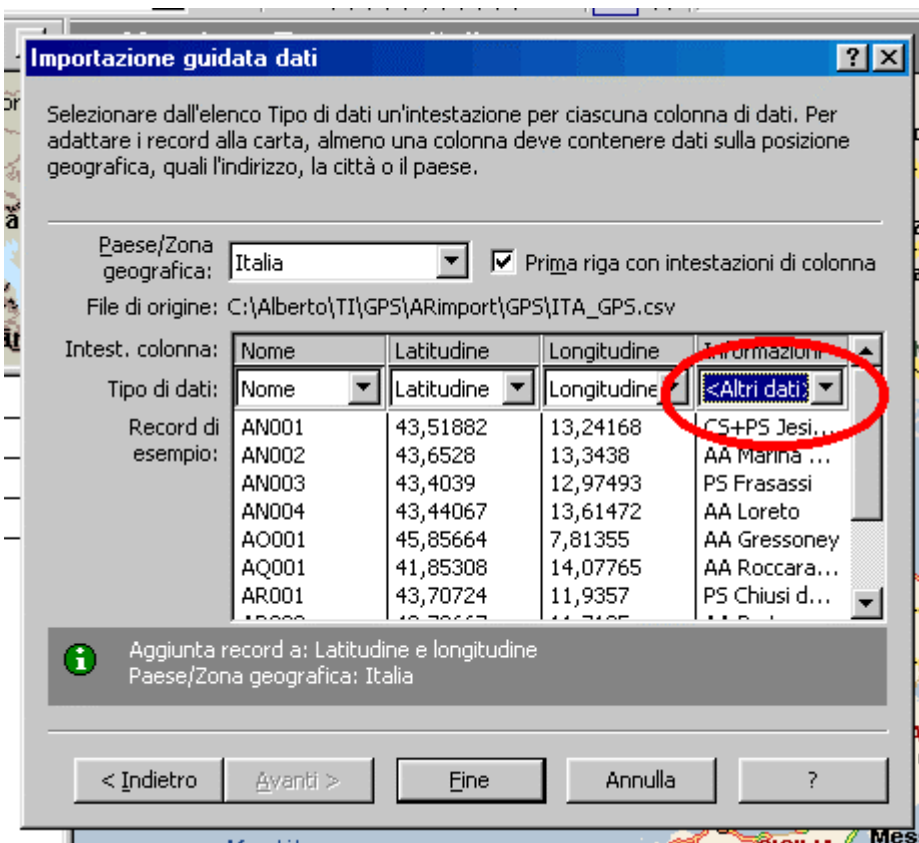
Importazione guidata dati

? X

Selezionare dall'elenco Tipo di dati un'intestazione per ciascuna colonna di dati. Per adattare i record alla carta, almeno una colonna deve contenere dati sulla posizione geografica, quali l'indirizzo, la città o il paese.

Paese/Zona geografica: Italia

Prima riga con intestazioni di colonna

File di origine: C:\Alberto\TI\GPS\ARimport\GPS\ITA_GPS.csv

Intest. colonna:

Tipo di dati:

Record di esempio:

| Nome | Latitudine | Longitudine | Informazioni |
|---|---|---|---|
| Nome | Latitudine | Longitudine | <Altri dati> |
| AN001 | 43,51882 | 13,24168 | CS+PS Jesi... |
| AN002 | 43,6528 | 13,3438 | AA Marina ... |
| AN003 | 43,4039 | 12,97493 | PS Frasassi |
| AN004 | 43,44067 | 13,61472 | AA Loreto |
| AO001 | 45,85664 | 7,81355 | AA Gressoney |
| AQ001 | 41,85308 | 14,07765 | AA Roccara... |
| AR001 | 43,70724 | 11,9357 | PS Chiusi d... |

Aggiunta record a: Latitudine e longitudine
Paese/Zona geografica: Italia

< Indietro | Avanti > | Fine | Annulla | ?

Mes